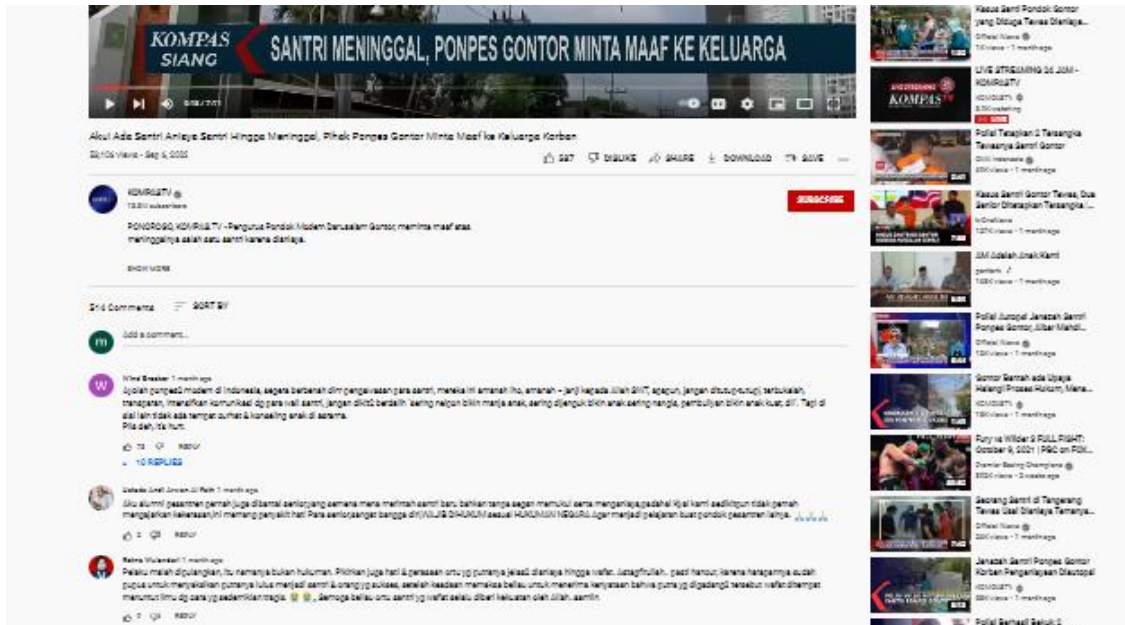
KOMPAS SIANG

SANTRI MENINGGAL, PONPES GONTOR MINTA MAAF KE KELUARGA

Akui Ada Santri Aniaya Santri Hingga Meninggal, Pihak Ponpes Gontor Minta Maaf ke Keluarga Korban

32,105 views · Sep 5, 2022

587 DISLIKE SHARE DOWNLOAD SAVE

KOMPASTV
13.9M subscribers

SUBSCRIBE

PONOROGO, KOMPAS.TV - Pengurus Pondok Modern Darussalam Gontor, meminta maaf atas meninggalnya salah satu santri karena dianiaya.

SHOW MORE

316 Comments SORT BY

Add a comment...

Wira Breaker 1 month ago
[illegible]

10 REPLIES

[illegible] 1 month ago
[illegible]

Ratna Mulandari 1 month ago
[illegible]

Kasus Santri Pondok Gontor yang Diduga Tewas Dianiaya...

LIVE STREAMING 24 JAM - KOMPASTV

Polisi Tetapkan 2 Tersangka Tewasnya Santri Gontor

Kasus Santri Gontor Tewas, Dua Senior Ditetapkan Tersangka!...

AM Adalah Anak Kami

Polisi Autopsi Jenazah Santri Ponpes Gontor, Albar Mahdi...

Gontor Bantah ada Upaya Halangi Proses Hukum, Mene...

Fury vs Wilder 3 FULL FIGHT: October 9, 2021 | PBC on FOX...

Seorang Santri di Tangerang Tewas Usai Dianiaya Temannya...

Jenazah Santri Ponpes Gontor Korban Penganiayaan Diautopsi